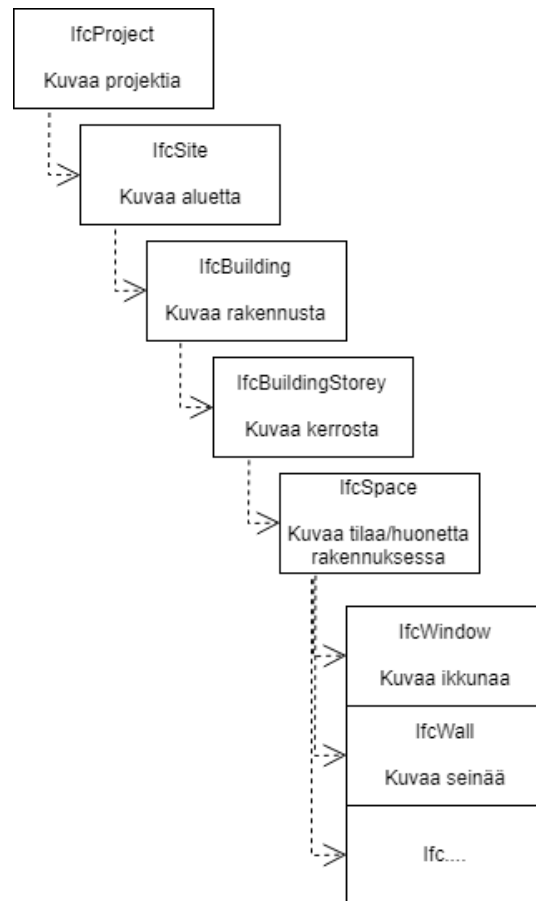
IfcProject

Kuvaa projektia

IfcSite

Kuvaa aluetta

IfcBuilding

Kuvaa rakennusta

IfcBuildingStorey

Kuvaa kerrosta

IfcSpace

Kuvaa tilaa/huonetta rakennuksessa

IfcWindow

Kuvaa ikkunaa

IfcWall

Kuvaa seinää

Ifc....